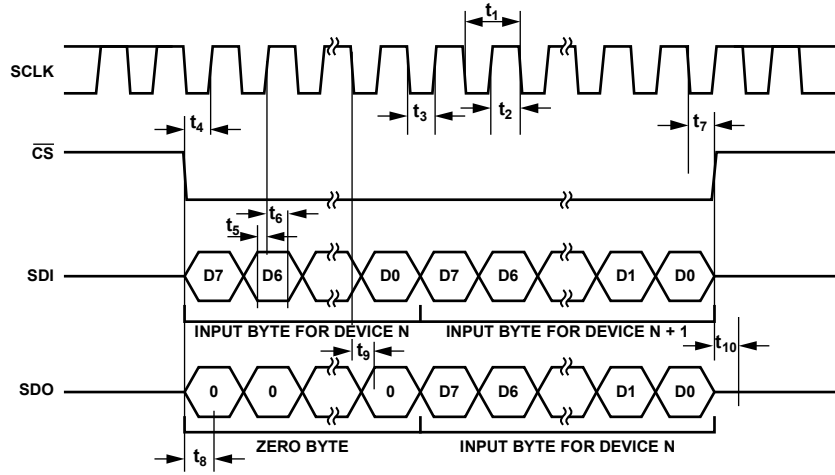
$t_1$

SCLK

$t_4$

$t_3$

$t_2$

$t_7$

$\overline{CS}$

$t_6$

$t_5$

SDI

D7

D6

D0

D7

D6

D1

D0

INPUT BYTE FOR DEVICE N

INPUT BYTE FOR DEVICE N + 1

$t_9$

$t_{10}$

SDO

0

0

0

D7

D6

D1

D0

$t_8$

ZERO BYTE

INPUT BYTE FOR DEVICE N